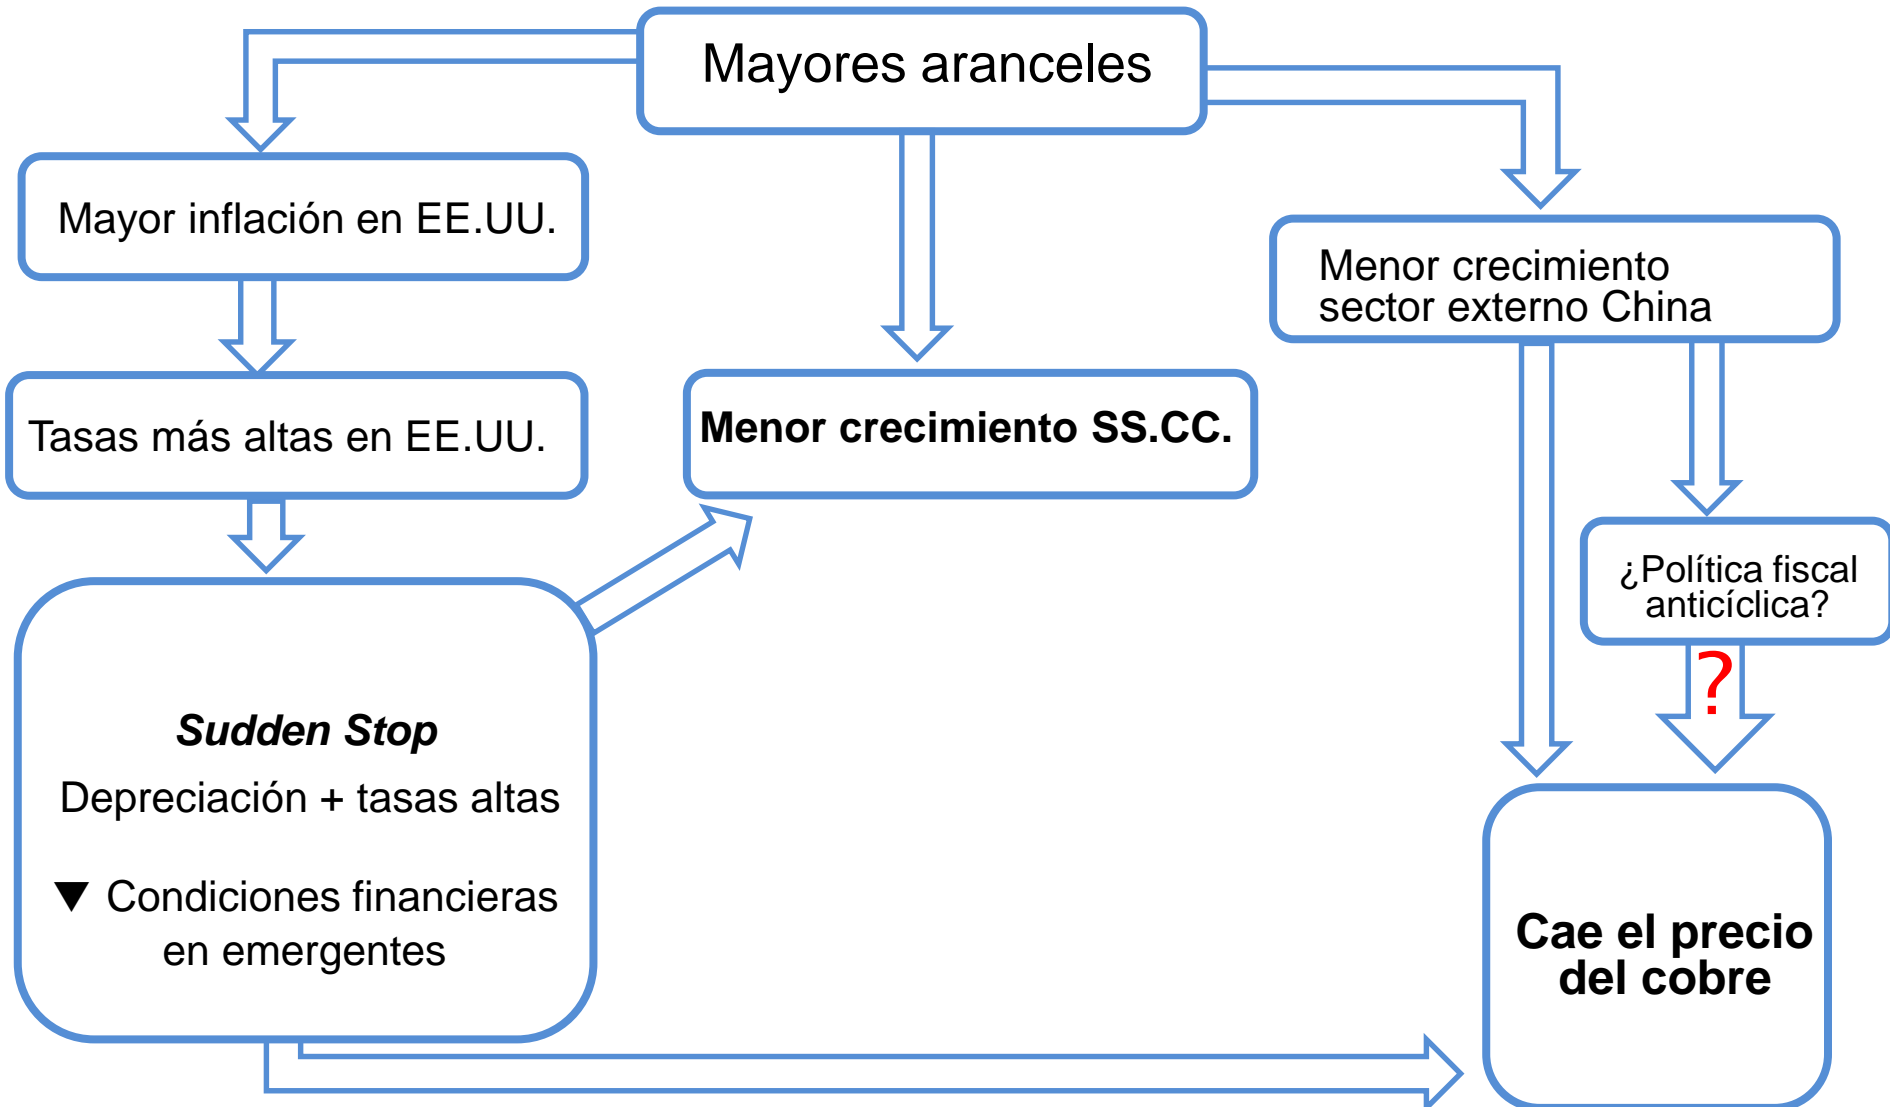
Mayores aranceles

Mayor inflación en EE.UU.

Tasas más altas en EE.UU.

Menor crecimiento SS.CC.

Menor crecimiento sector externo China

¿Política fiscal anticíclica?

?

**Sudden Stop**

Depreciación + tasas altas

▼ Condiciones financieras en emergentes

**Cae el precio del cobre**